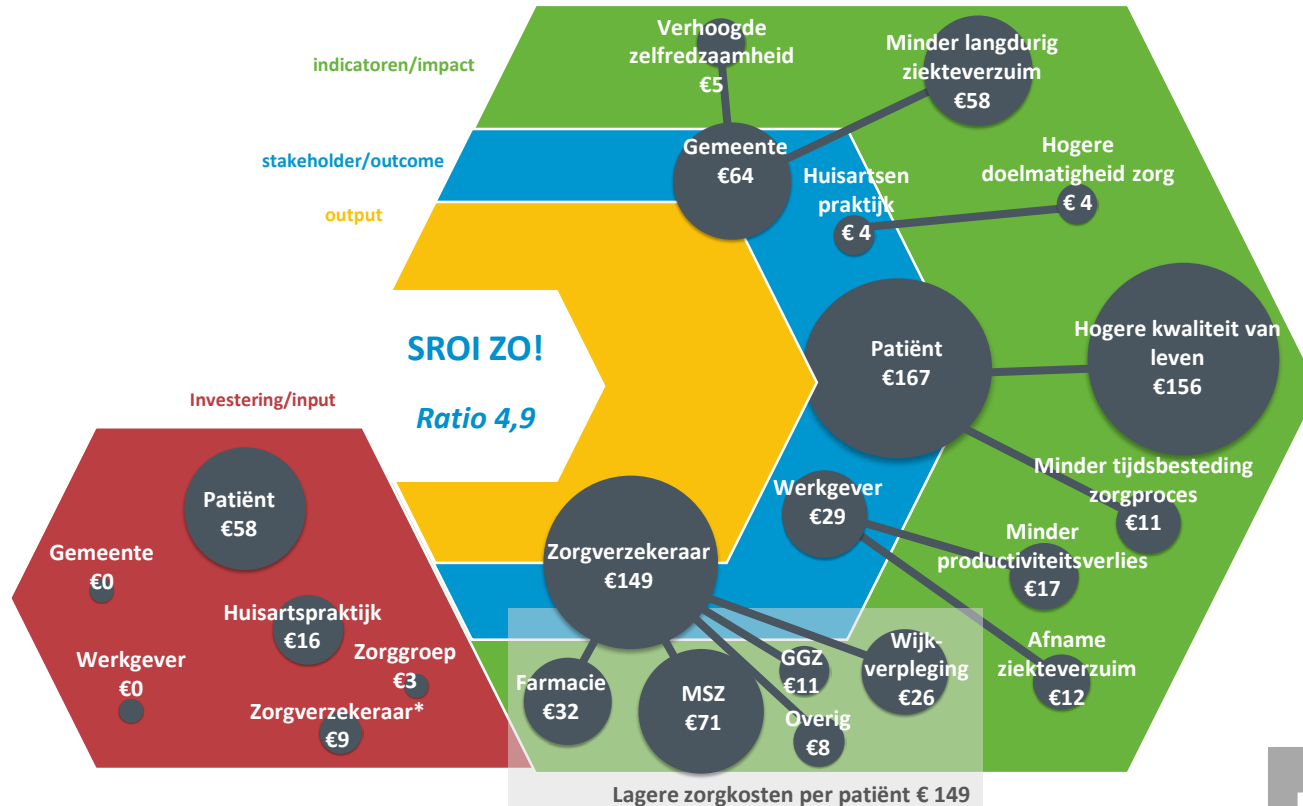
indicatoren/impact

stakeholder/outcome

output

Investering/input

SROI ZO!

Ratio 4,9

Verhoogde zelfredzaamheid €5

Minder langdurig ziekteverzuim €58

Gemeente €64

Huisartsen praktijk € 4

Hogere doelmatigheid zorg € 4

Patiënt €167

Hogere kwaliteit van leven €156

Minder tijdsbesteding zorgproces €11

Werkgever €29

Minder productiviteitsverlies €17

Afname ziekteverzuim €12

Zorgverzekeraar €149

Farmacie €32

MSZ €71

GGZ €11

Overig €8

Wijk-verpleging €26

Lagere zorgkosten per patiënt € 149

Patiënt €58

Gemeente €0

Huisartspraktijk €16

Werkgever €0

Zorggroep €3

Zorgverzekeraar* €9